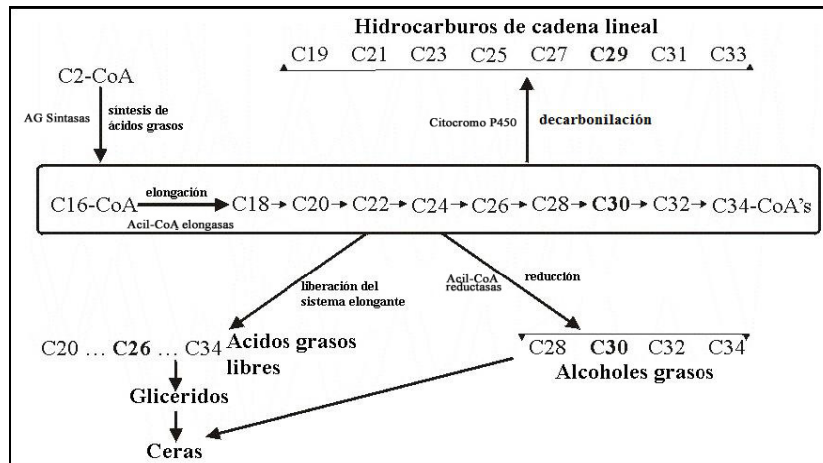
Hidrocarburos de cadena lineal

C19 C21 C23 C25 C27 C29 C31 C33

C2-CoA

AG Sintasas

síntesis de ácidos grasos

Citocromo P450

decarbonilación

C16-CoA elongación → C18 → C20 → C22 → C24 → C26 → C28 → C30 → C32 → C34-CoA's

Acil-CoA elongasas

liberación del sistema elongante

Acil-CoA reductasas

reducción

C20 … C26 … C34 Acidos grasos libres

C28 C30 C32 C34

Alcoholes grasos

Glicéridos

Ceras